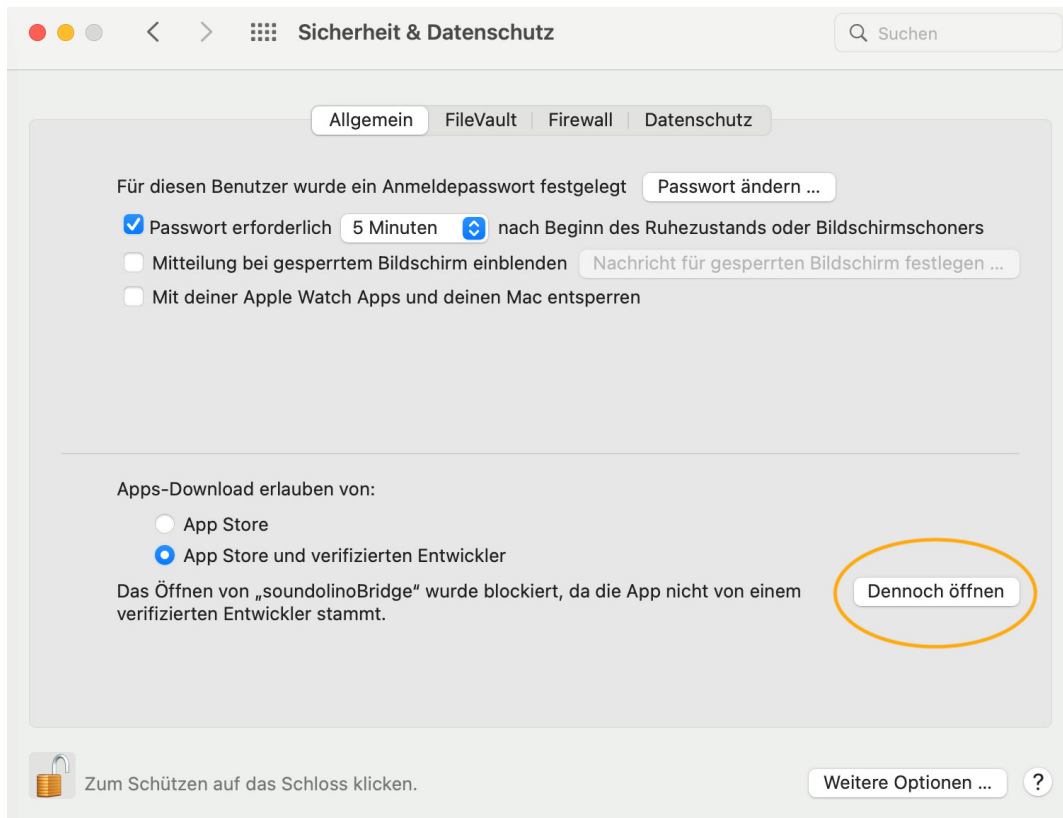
Sicherheit & Datenschutz

Suchen

Allgemein | FileVault | Firewall | Datenschutz

Für diesen Benutzer wurde ein Anmeldepasswort festgelegt Passwort ändern ...

Passwort erforderlich 5 Minuten nach Beginn des Ruhezustands oder Bildschirmschoners

Mitteilung bei gesperrtem Bildschirm einblenden Nachricht für gesperrten Bildschirm festlegen ...

Mit deiner Apple Watch Apps und deinen Mac entsperren

Apps-Download erlauben von:

App Store

App Store und verifizierten Entwickler

Das Öffnen von „soundolinoBridge“ wurde blockiert, da die App nicht von einem verifizierten Entwickler stammt.

Dennoch öffnen

Zum Schützen auf das Schloss klicken.

Weitere Optionen ...

?